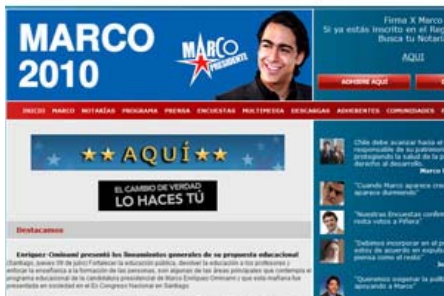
MARCO 2010

MARCO PRESIDENTE

Firma X Marco
Si ya estás inscrito en el Reg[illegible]
Busca tu Notari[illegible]
AQUÍ

ADHIERE AQUÍ

INICIO MARCO NOTARÍAS PROGRAMA PRENSA ENCUESTAS MULTIMEDIA DESCARGAS ADHERENTES COMUNIDADES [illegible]

★★ AQUÍ ★★

EL CAMBIO DE VERDAD
LO HACES TÚ

Destacamos

Enríquez-Ominami presentó los lineamientos generales de su propuesta educacional

(Santiago, jueves 09 de julio) Fortalecer la educación pública, devolver la educación a los profesores y enfocar la enseñanza a la formación de las personas, son algunas de las áreas principales que contempla el programa educacional de la candidatura presidencial de Marco Enríquez-Ominami y que esta mañana fue presentada en sociedad en el Ex Congreso Nacional en Santiago.

Chile debe avanzar hacia el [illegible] responsable de su patrimonio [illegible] protegiendo la salud de la p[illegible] derecho al desarrollo.
Marco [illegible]

"Cuando Marco aparece (no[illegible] aparece durmiendo"

"Nuestras Encuestas confirm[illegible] recta voto a Piñera"

"Debemos incorporar en el p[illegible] estos de acuerdo en equipo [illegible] piensa como el resto"

"Queremos asegurar la polít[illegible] apoyando a Marco"